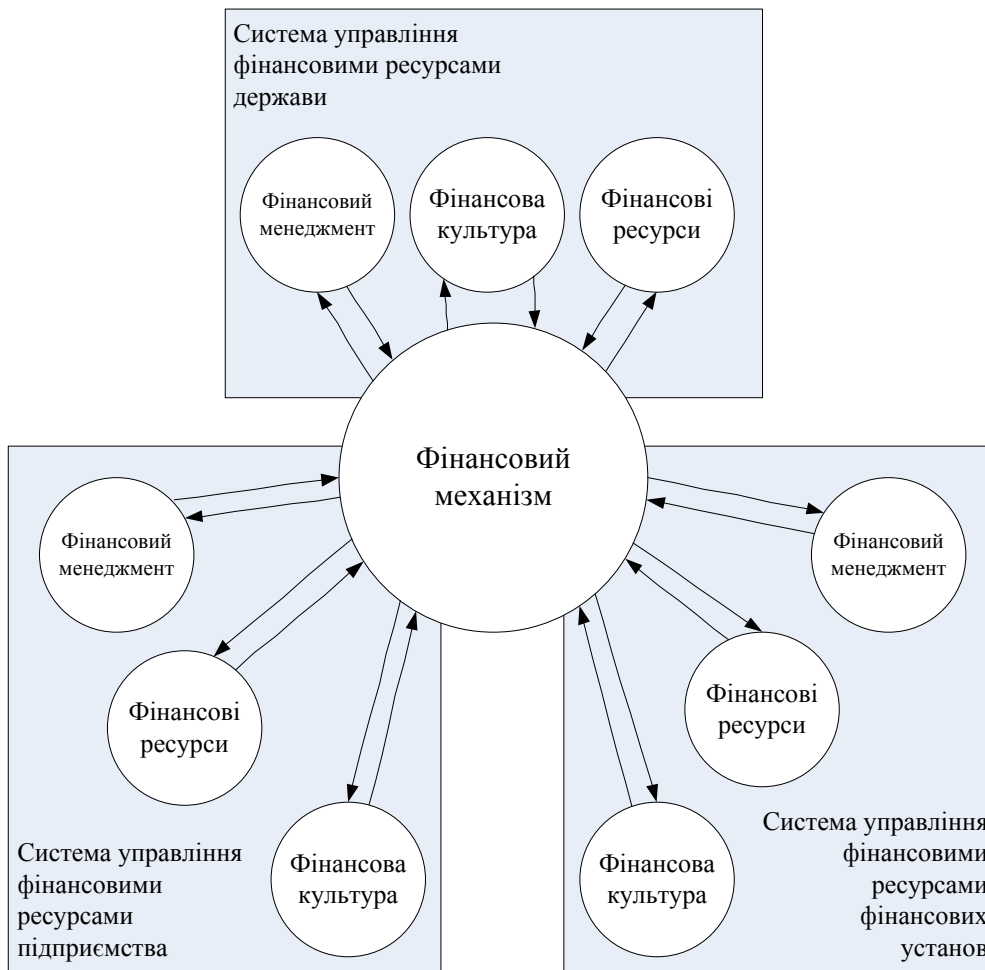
Система управління фінансовими ресурсами держави

Фінансовий менеджмент

Фінансова культура

Фінансові ресурси

Фінансовий механізм

Фінансовий менеджмент

Фінансові ресурси

Фінансова культура

Система управління фінансовими ресурсами підприємства

Фінансовий менеджмент

Фінансові ресурси

Фінансова культура

Система управління фінансовими ресурсами фінансових установ